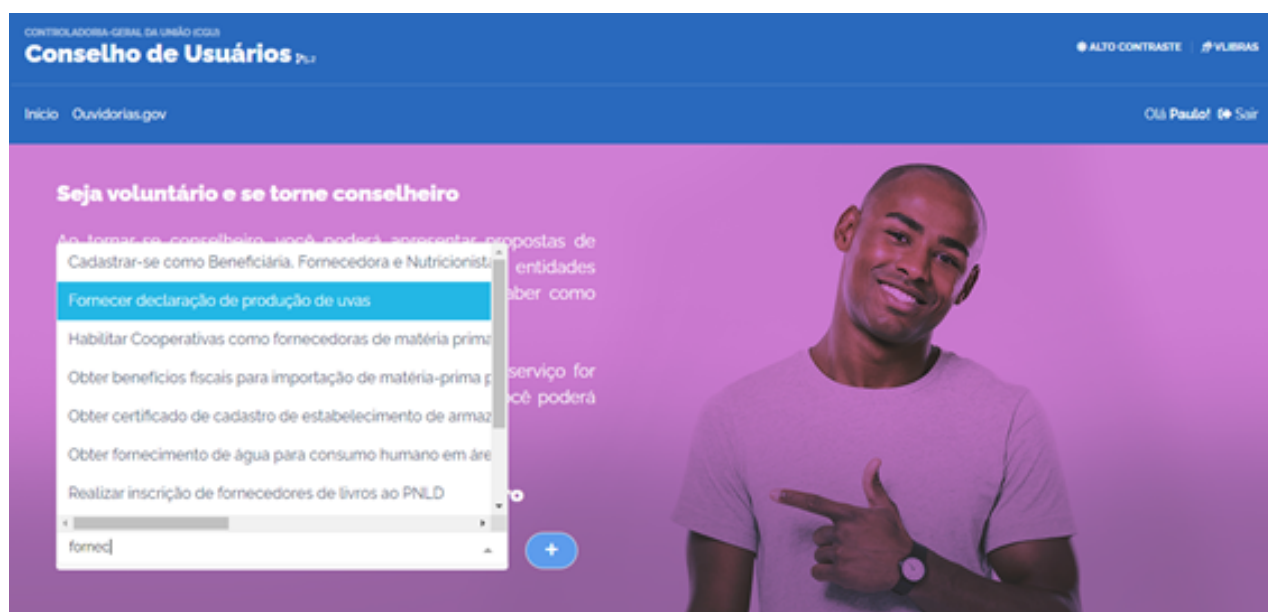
CONTROLADORIA-GERAL DA UNIÃO (CGU)

Conselho de Usuários

ALTO CONTRASTE | VLIBRAS

Início Ouvidorias.gov

Olá Paulo! Sair

Seja voluntário e se torne conselheiro

Ao tornar-se conselheiro você poderá apresentar propostas de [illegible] entidades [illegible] saber como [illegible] serviço for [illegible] ocê poderá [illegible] ro

Cadastrar-se como Beneficiária, Fornecedora e Nutricionista

Fornecer declaração de produção de uvas

Habilitar Cooperativas como fornecedoras de matéria prima

Obter benefícios fiscais para importação de matéria-prima p

Obter certificado de cadastro de estabelecimento de armaz

Obter fornecimento de água para consumo humano em áre

Realizar inscrição de fornecedores de livros ao PNLD

fornec

+